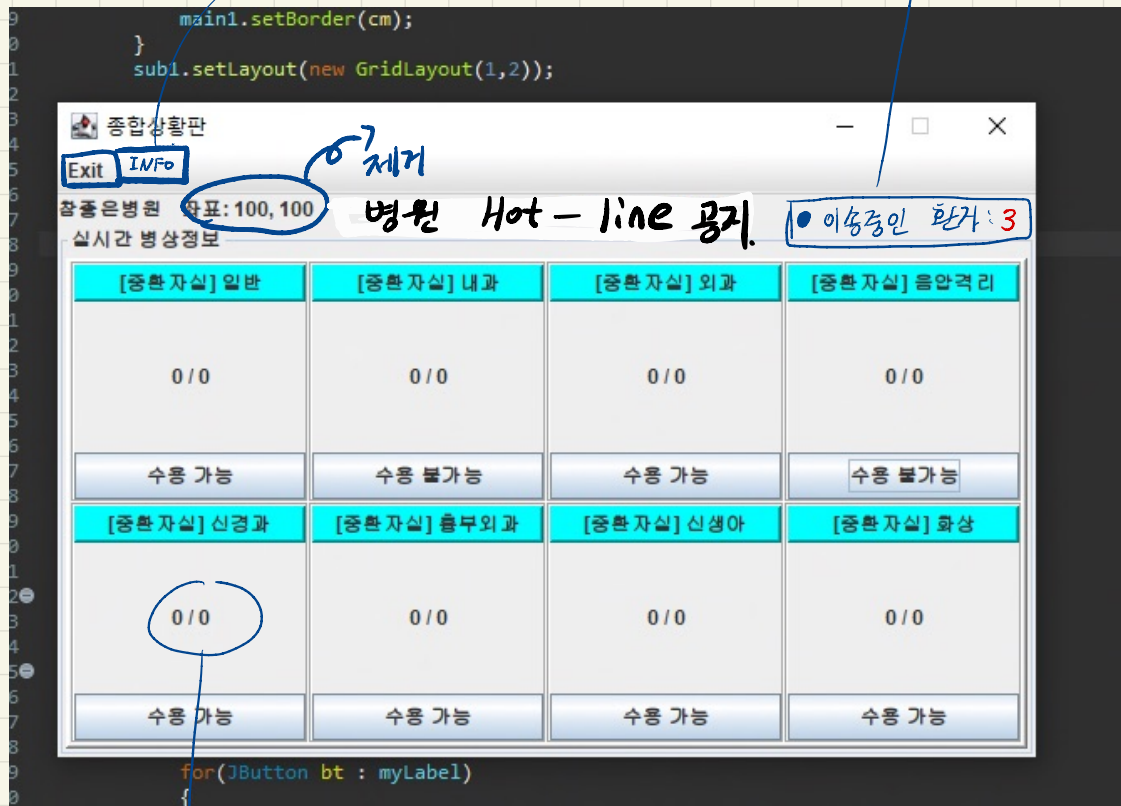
main1.setBorder(cm);
}
sub1.setLayout(new GridLayout(1,2));

종합상황판

Exit INFO

제거

참좋은병원 좌표: 100, 100 병원 Hot-line 공지. • 이송중인 환자: 3

실시간 병상정보

| [중환자실] 일반 | [중환자실] 내과 | [중환자실] 외과 | [중환자실] 음압격리 |
|---|---|---|---|
| 0 / 0 | 0 / 0 | 0 / 0 | 0 / 0 |
| 수용 가능 | 수용 불가능 | 수용 가능 | 수용 불가능 |
| [중환자실] 신경과 | [중환자실] 흉부외과 | [중환자실] 신생아 | [중환자실] 화상 |
| 0 / 0 | 0 / 0 | 0 / 0 | 0 / 0 |
| 수용 가능 | 수용 가능 | 수용 가능 | 수용 가능 |

for(JButton bt : myLabel)
{